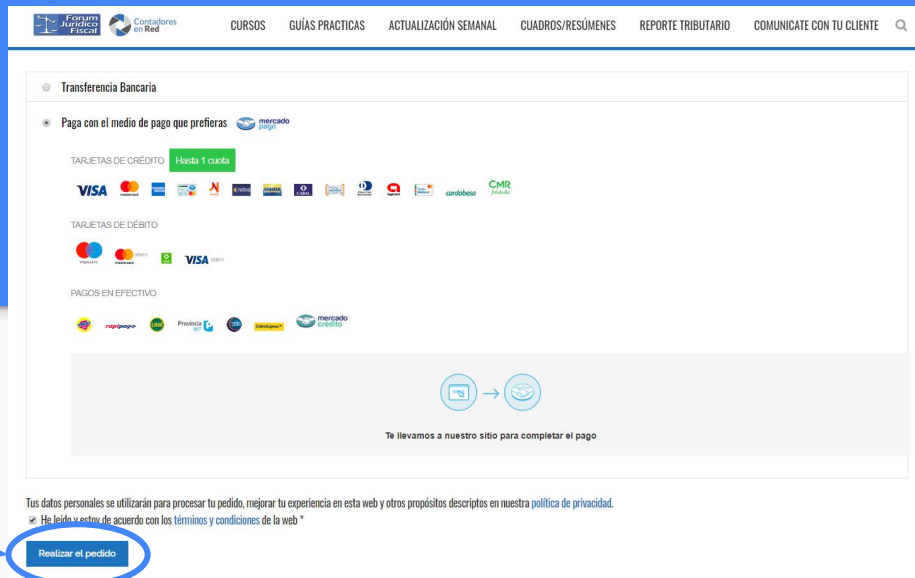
Forum Jurídico Fiscal | Contadores en Red

CURSOS GUÍAS PRACTICAS ACTUALIZACIÓN SEMANAL CUADROS/RESÚMENES REPORTE TRIBUTARIO COMUNICATE CON TU CLIENTE

Transferencia Bancaria

Paga con el medio de pago que prefieras mercado pago

TARJETAS DE CRÉDITO Hasta 1 cuota

VISA cordobesa CMR

TARJETAS DE DÉBITO

VISA

PAGOS EN EFECTIVO

rapipago Provincia mercado crédito

Te llevamos a nuestro sitio para completar el pago

Tus datos personales se utilizarán para procesar tu pedido, mejorar tu experiencia en esta web y otros propósitos descriptos en nuestra política de privacidad.

He leído y estoy de acuerdo con los términos y condiciones de la web *

Realizar el pedido